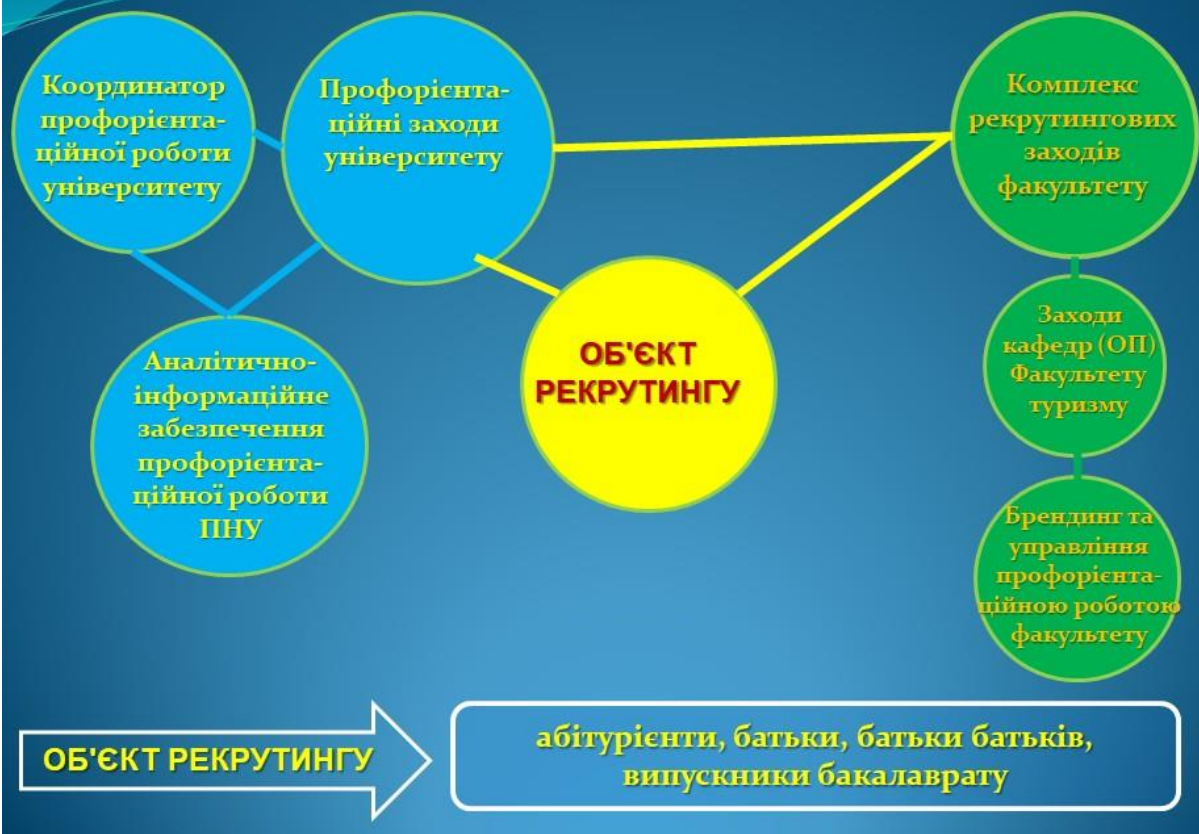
Координатор профорієнтаційної роботи університету

Профорієнтаційні заходи університету

Комплекс рекрутингових заходів факультету

Аналітично-інформаційне забезпечення профорієнтаційної роботи ПНУ

ОБ'ЄКТ РЕКРУТИНГУ

Заходи кафедр (ОП) Факультету туризму

Брендинг та управління профорієнтаційною роботою факультету

ОБ'ЄКТ РЕКРУТИНГУ

абітурієнти, батьки, батьки батьків, випускники бакалаврату